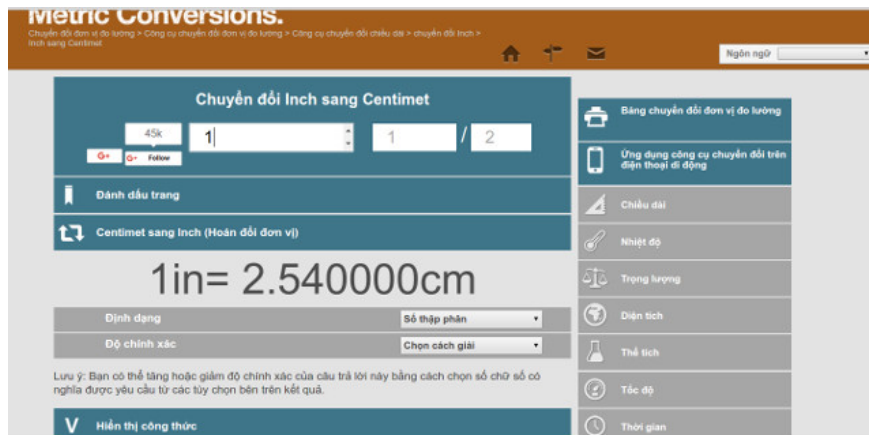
Metric Conversions.

Chuyển đổi đơn vị đo lường > Công cụ chuyển đổi đơn vị đo lường > Công cụ chuyển đổi chiều dài > chuyển đổi Inch > Inch sang Centimet

Ngôn ngữ

Chuyển đổi Inch sang Centimet

45k

G+ Follow

1

1 / 2

Đánh dấu trang

Centimet sang Inch (Hoán đổi đơn vị)

1in= 2.540000cm

Định dạng | Số thập phân

Độ chính xác | Chọn cách giải

Lưu ý: Bạn có thể tăng hoặc giảm độ chính xác của câu trả lời này bằng cách chọn số chữ số có nghĩa được yêu cầu từ các tùy chọn bên trên kết quả.

Hiển thị công thức

Bảng chuyển đổi đơn vị đo lường

Ứng dụng công cụ chuyển đổi trên điện thoại di động

Chiều dài

Nhiệt độ

Trọng lượng

Diện tích

Thể tích

Tốc độ

Thời gian